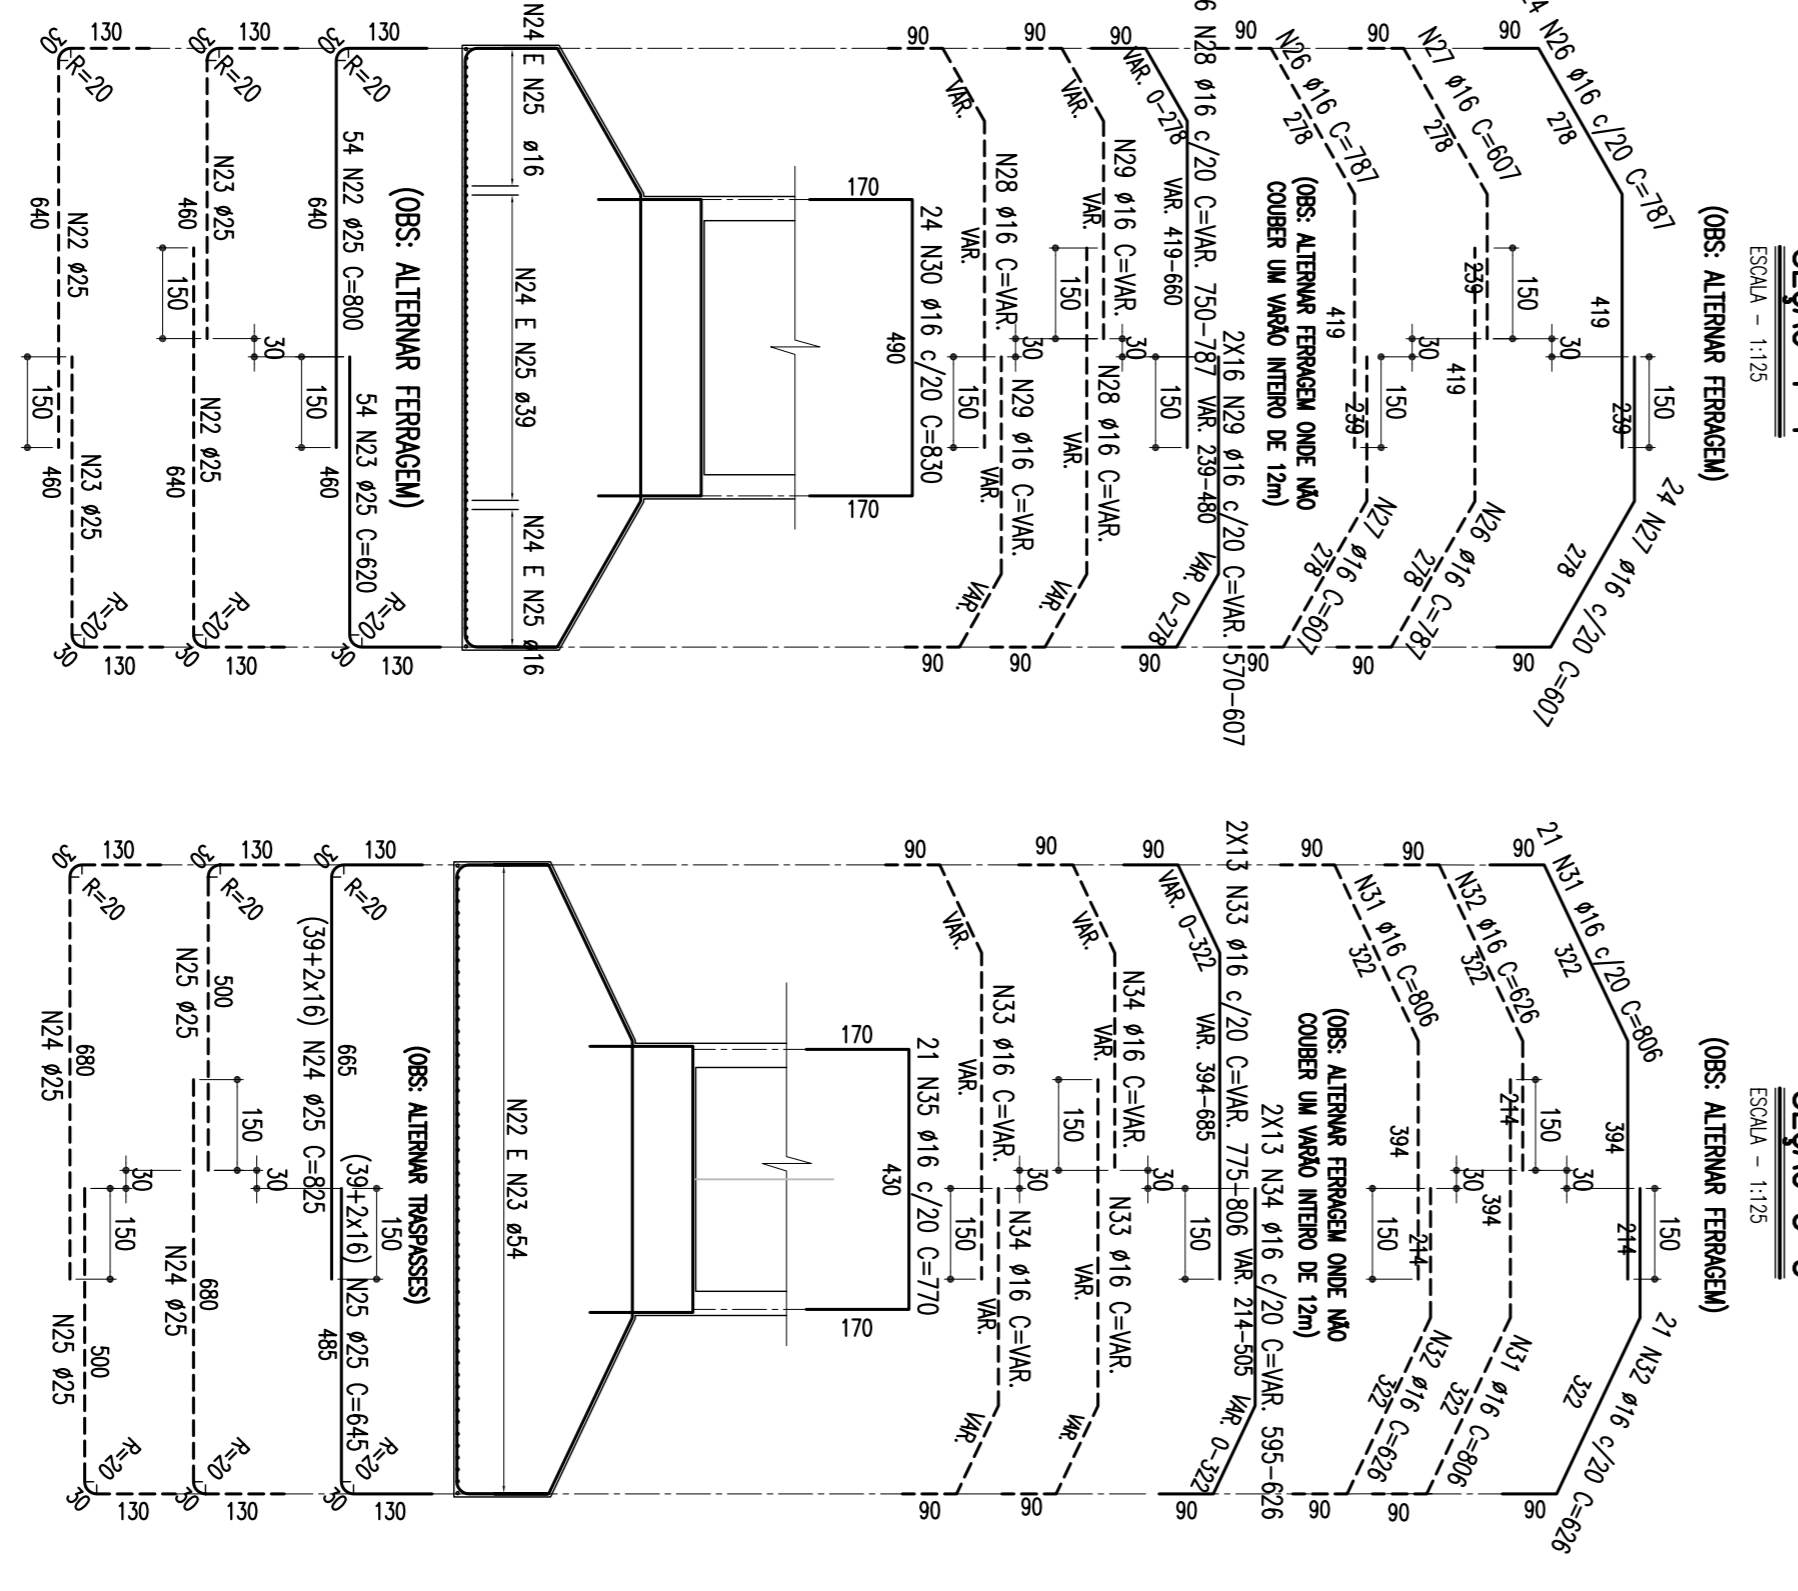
ESCALA - 1:125

(OBS: ALTERNAR FERRAGEM)

24 N26 ø16 c/20 C=787
278
419
150
239
30
24 N27 ø16 c/20 C=607
278
90
90

N27 ø16 C=607
278
239
150
30
419
N26 ø16 C=787
278
90
90

N26 ø16 C=787
278
419
239
150
30
N27 ø16 C=607
278
90
90

(OBS: ALTERNAR FERRAGEM ONDE NÃO COUBER UM VARÃO INTEIRO DE 12m)

N28 ø16 c/20 C=VAR. 750-787
VAR. 0-278
VAR. 419-660
2X16 N29 ø16 c/20 C=VAR. 570-607
VAR. 239-480
VAR. 0-278
150
30
90
90

N29 ø16 C=VAR.
VAR.
VAR.
150
30
N28 ø16 C=VAR.
VAR.
VAR.
90
90

N28 ø16 C=VAR.
VAR.
VAR.
150
30
N29 ø16 C=VAR.
VAR.
VAR.
90
90

24 N30 ø16 c/20 C=830
170
490
170

N24 E N25 ø16
N24 E N25 ø39
N24 E N25 ø16

(OBS: ALTERNAR FERRAGEM)
54 N22 ø25 C=800
54 N23 ø25 C=620
130
R=20
30
640
150
30
460
R=20
30
130

130
R=20
30
N23 ø25
460
150
30
N22 ø25
640
R=20
30
130

130
R=20
30
640
N22 ø25
150
N23 ø25
460
R=20
30
130

ESCALA - 1:125

(OBS: ALTERNAR FERRAGEM)

21 N31 ø16 c/20 C=806
322
394
150
214
30
21 N32 ø16 c/20 C=626
322
90
90

N32 ø16 C=626
322
214
150
30
394
N31 ø16 C=806
322
90
90

N31 ø16 C=806
322
394
214
150
30
N32 ø16 C=626
322
90
90

(OBS: ALTERNAR FERRAGEM ONDE NÃO COUBER UM VARÃO INTEIRO DE 12m)

2X13 N33 ø16 c/20 C=VAR. 775-806
VAR. 0-322
VAR. 394-685
2X13 N34 ø16 c/20 C=VAR. 595-626
VAR. 214-505
VAR. 0-322
150
30
90
90

N34 ø16 C=VAR.
VAR.
VAR.
150
30
N33 ø16 C=VAR.
VAR.
VAR.
90
90

N33 ø16 C=VAR.
VAR.
VAR.
150
30
N34 ø16 C=VAR.
VAR.
VAR.
90
90

21 N35 ø16 c/20 C=770
170
430
170

N22 E N23 ø54

(OBS: ALTERNAR TRASPASSES)
(39+2x16) N24 ø25 C=825
665
(39+2x16)
150
N25 ø25 C=645
485
130
R=20
30
R=20
30
130

130
R=20
30
N25 ø25
500
150
30
N24 ø25
680
R=20
30
130

130
R=20
30
N24 ø25
680
30
150
N25 ø25
500
R=20
30
130